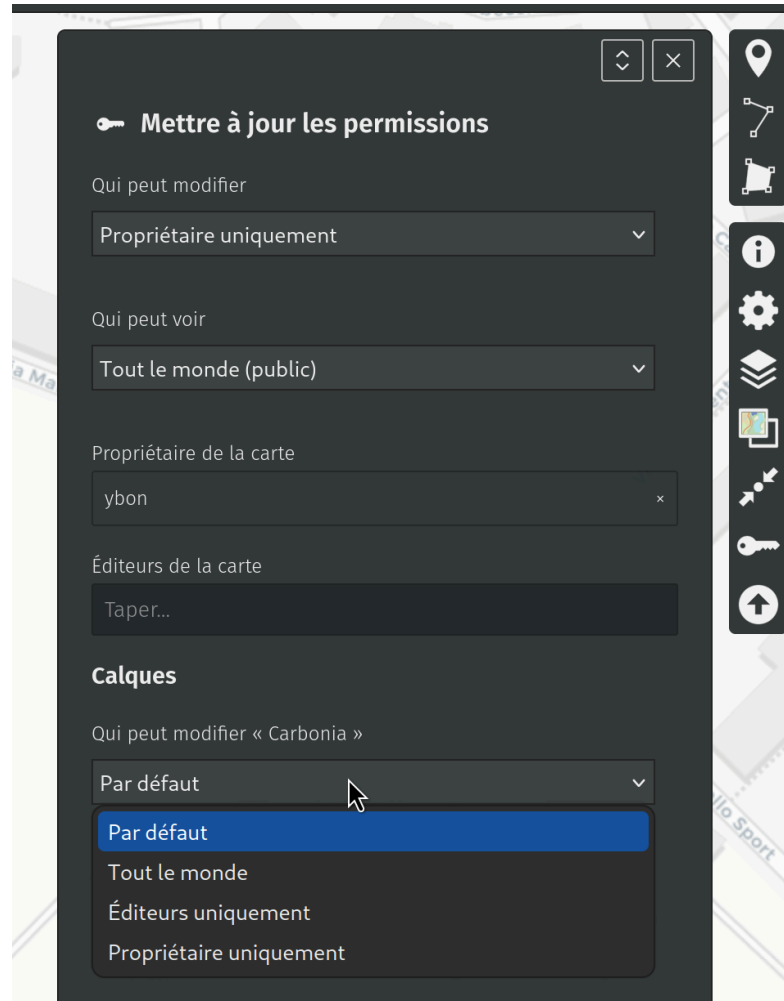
Mettre à jour les permissions

Qui peut modifier

Propriétaire uniquement

Qui peut voir

Tout le monde (public)

Propriétaire de la carte

ybon

Éditeurs de la carte

Taper...

Calques

Qui peut modifier « Carbonia »

Par défaut

Par défaut
Tout le monde
Éditeurs uniquement
Propriétaire uniquement